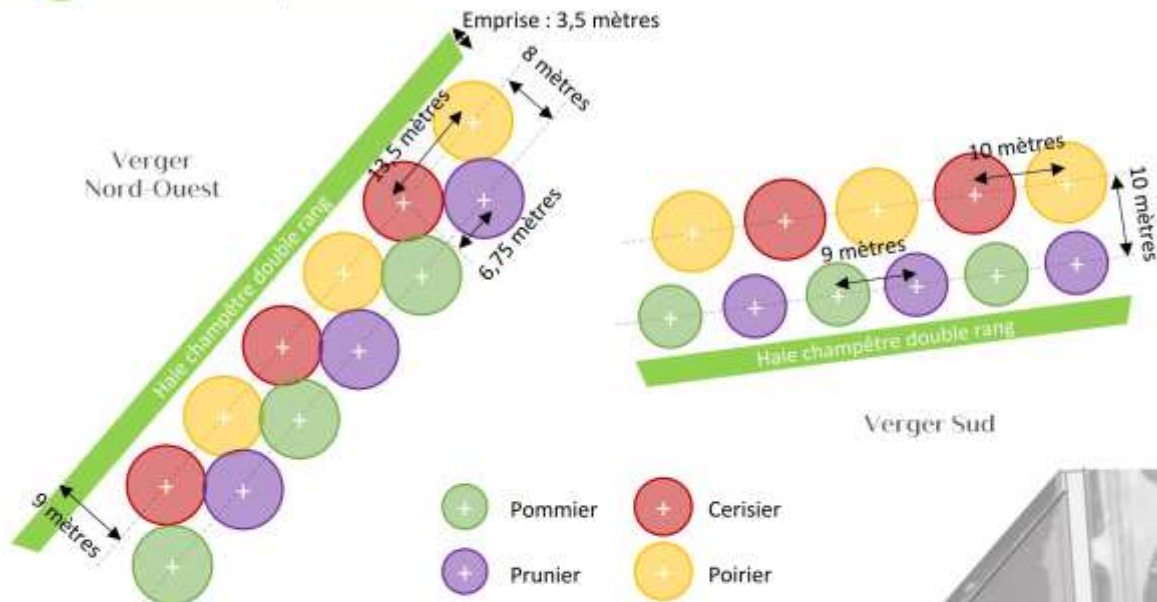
Emprise : 3,5 mètres

8 mètres

13,5 mètres

6,75 mètres

Verger Nord-Ouest

Haie champêtre double rang

9 mètres

10 mètres

10 mètres

9 mètres

Haie champêtre double rang

Verger Sud

Pommier

Cerisier

Prunier

Poirier